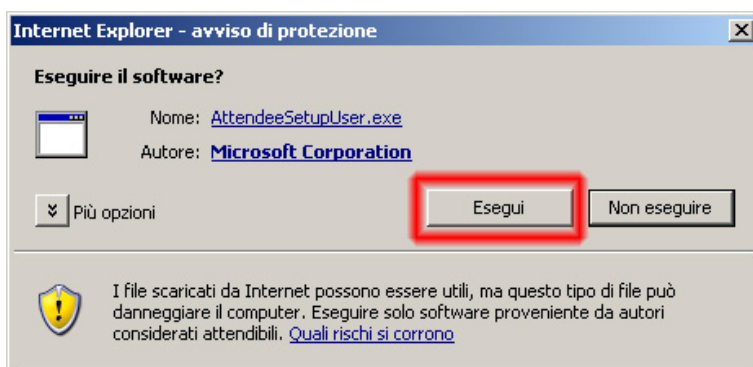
Internet Explorer - avviso di protezione

Eseguire il software?

Nome: AttendeeSetupUser.exe

Autore: Microsoft Corporation

Più opzioni

Esegui

Non eseguire

I file scaricati da Internet possono essere utili, ma questo tipo di file può danneggiare il computer. Eseguire solo software proveniente da autori considerati attendibili. Quali rischi si corrono